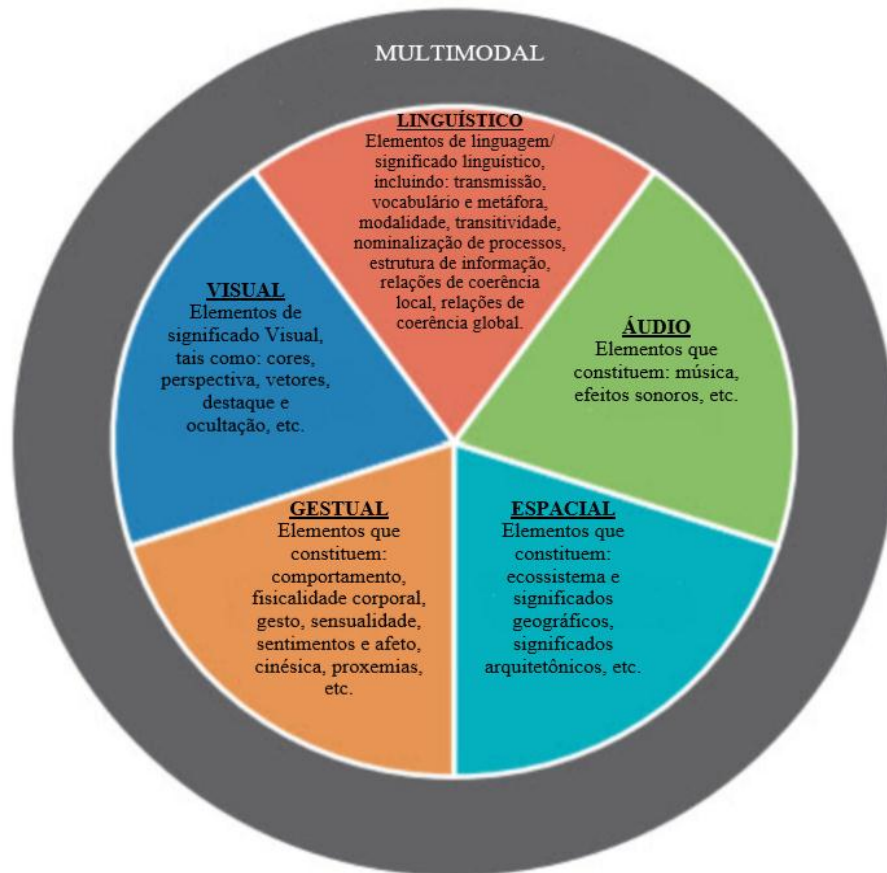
MULTIMODAL

LINGUÍSTICO
Elementos de linguagem/ significado linguístico, incluindo: transmissão, vocabulário e metáfora, modalidade, transitividade, nominalização de processos, estrutura de informação, relações de coerência local, relações de coerência global.

VISUAL
Elementos de significado Visual, tais como: cores, perspectiva, vetores, destaque e ocultação, etc.

ÁUDIO
Elementos que constituem: música, efeitos sonoros, etc.

GESTUAL
Elementos que constituem: comportamento, fisicalidade corporal, gesto, sensualidade, sentimentos e afeto, cinésica, proxemias, etc.

ESPACIAL
Elementos que constituem: ecossistema e significados geográficos, significados arquitetônicos, etc.